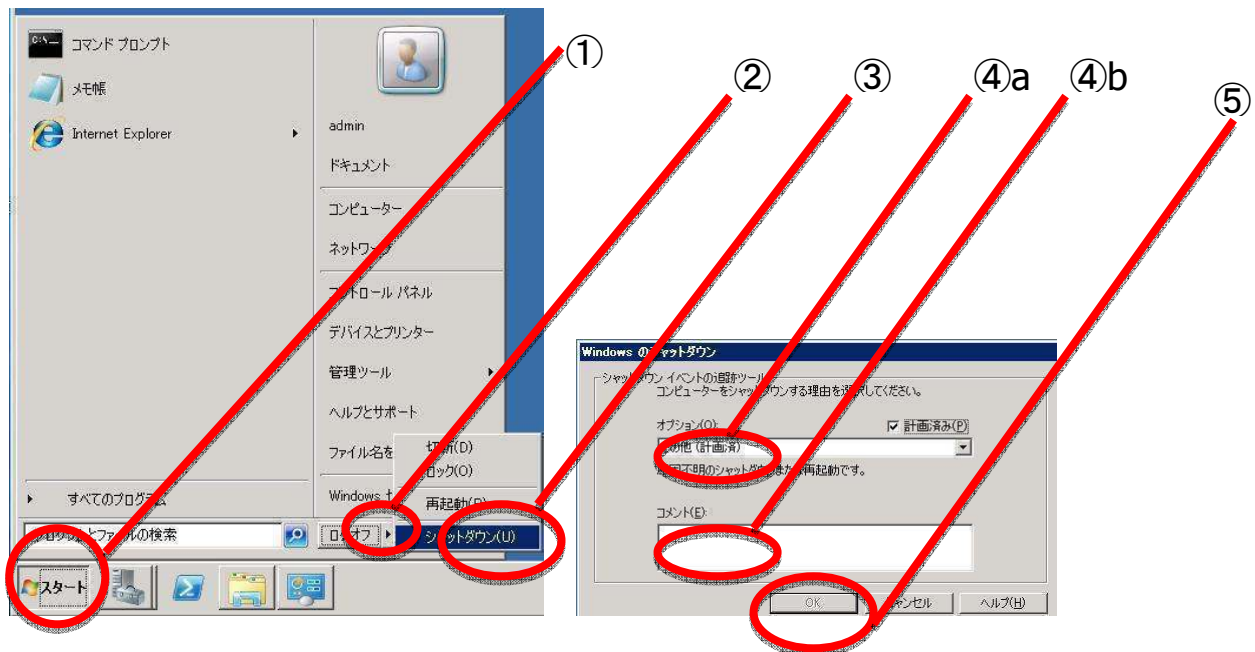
コマンド プロンプト
メモ帳
Internet Explorer
すべてのプログラム
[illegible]ファイルの検索
スタート

admin
ドキュメント
コンピューター
ネットワーク
コントロール パネル
デバイスとプリンター
管理ツール
ヘルプとサポート
ファイル名を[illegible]
Windows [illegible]
ロ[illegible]オフ

切断(D)
ロック(O)
再起動(R)
シャットダウン(U)

①
②
③
④a
④b
⑤

Windows の シャットダウン
シャットダウン イベントの追跡ツール
コンピューターをシャットダウンする理由を選択してください。
オプション(O):
計画済み(P)
その他 (計画済)
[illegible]不明のシャットダウンまたは再起動です。
コメント(E):
OK
キャンセル
ヘルプ(H)